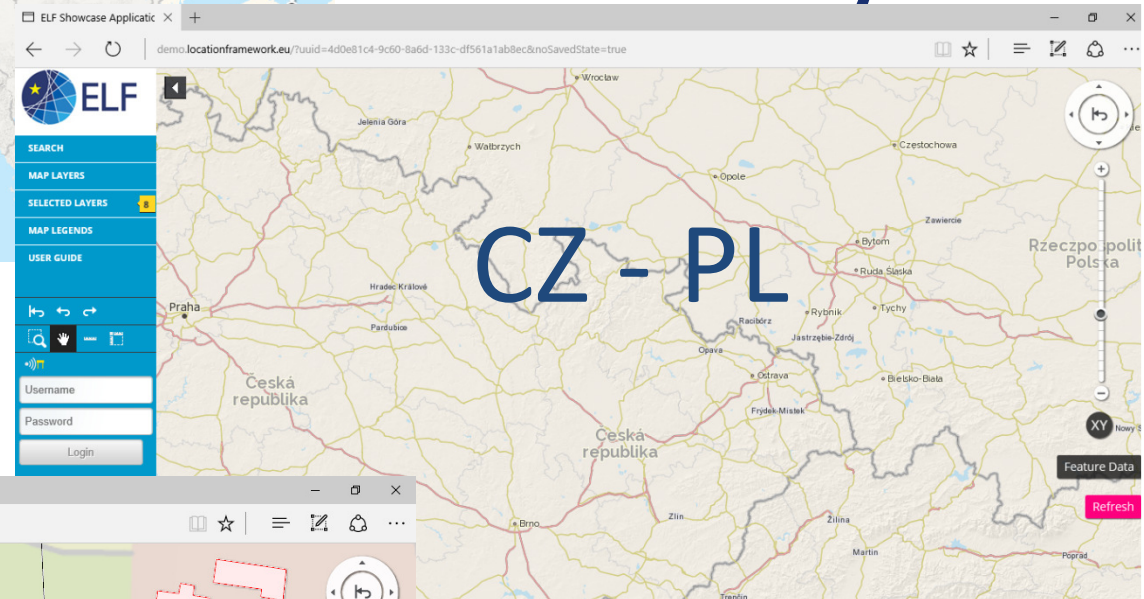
ELF Showcase Applicatio ×

demo.locationframework.eu/?uuid=4d0e81c4-9c60-8a6d-133c-df561a1ab8ec&noSavedState=true

ELF

SEARCH
MAP LAYERS
SELECTED LAYERS 8
MAP LEGENDS
USER GUIDE

Username
Password
Login

CZ - PL

Wrocław
Jelenia Góra
Wałbrzych
Opole
Częstochowa
Zawiercie
Bytom
Ruda Śląska
Rzeczpospolita Polska
Hradec Králové
Praha
Pardubice
Racibórz
Rybnik
Tychy
Jastrzębie-Zdrój
Opava
Ostrava
Bielsko-Biała
Česká republika
Frýdek-Místek
Česká republika
Brno
Zlín
Žilina
Martin
Poprad

XY
Feature Data
Refresh